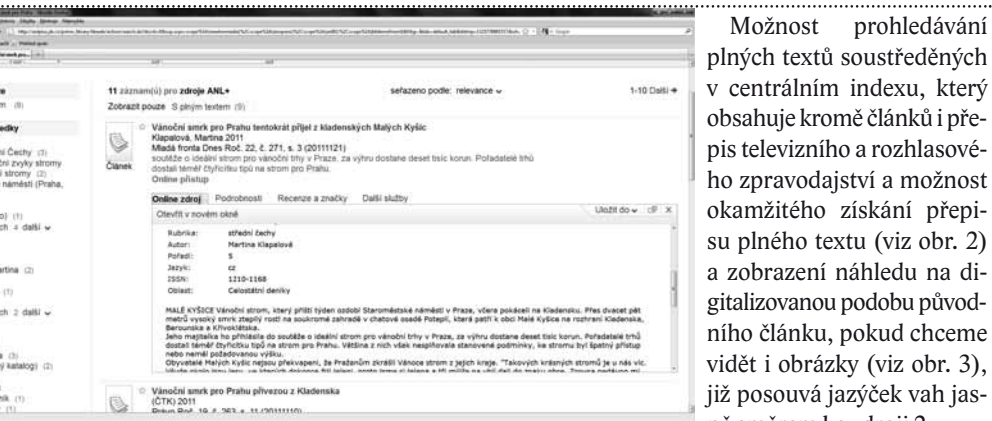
11 záznam(ů) pro zdroje ANL+ seřazeno podle: relevance 1-10 Další

Zobrazit pouze S plným textem (9)

Vánoční smrk pro Prahu tentokrát přijel z kladenských Malých Kyšic
Klapalová, Martina 2011
Mladá fronta Dnes Roč. 22, č. 271, s. 3 (20111121)
soutěže o ideální strom pro vánoční trhy v Praze, za výhru dostane deset tisíc korun. Pořadatelé trhů dostali téměř čtyřicítku tipů na strom pro Prahu.
Online přístup

Článek

Online zdroj Podrobnosti Recenze a značky Další služby

Otevřít v novém okně Uložit do

| Rubrika: | střední čechy |
|---|---|
| Autor: | Martina Klapalová |
| Pořadí: | 5 |
| Jazyk: | cz |
| ISSN: | 1210-1168 |
| Oblast: | Celostátní deníky |

MALÉ KYŠICE Vánoční strom, který příští týden ozdobí Staroměstské náměstí v Praze, včera pokáceli na Kladensku. Přes dvacet pět metrů vysoký smrk zteplý rostl na soukromé zahradě v chatové osadě Potepli, která patří k obci Malé Kyšice na rozhraní Kladenska, Berounska a Křivoklátska.
Jeho majitelka ho přihlásila do soutěže o ideální strom pro vánoční trhy v Praze, za výhru dostane deset tisíc korun. Pořadatelé trhů dostali téměř čtyřicítku tipů na strom pro Prahu. Většina z nich však nesplňovala stanovené podmínky, ke stromu byl špatný přístup nebo neměl požadovanou výšku.
Obyvatelé Malých Kyšic nejsou překvapeni, že Pražanům zkrášlí Vánoce strom z jejich kraje. "Takových krásných stromů je u nás víc. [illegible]

Vánoční smrk pro Prahu přivezou z Kladenska
(ČTK) 2011
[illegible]

Možnost prohledávání plných textů soustředěných v centrálním indexu, který obsahuje kromě článků i přepis televizního a rozhlasového zpravodajství a možnost okamžitého získání přepisu plného textu (viz obr. 2) a zobrazení náhledu na digitalizovanou podobu původního článku, pokud chceme vidět i obrázky (viz obr. 3), již posouvá jazýček vah jas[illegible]